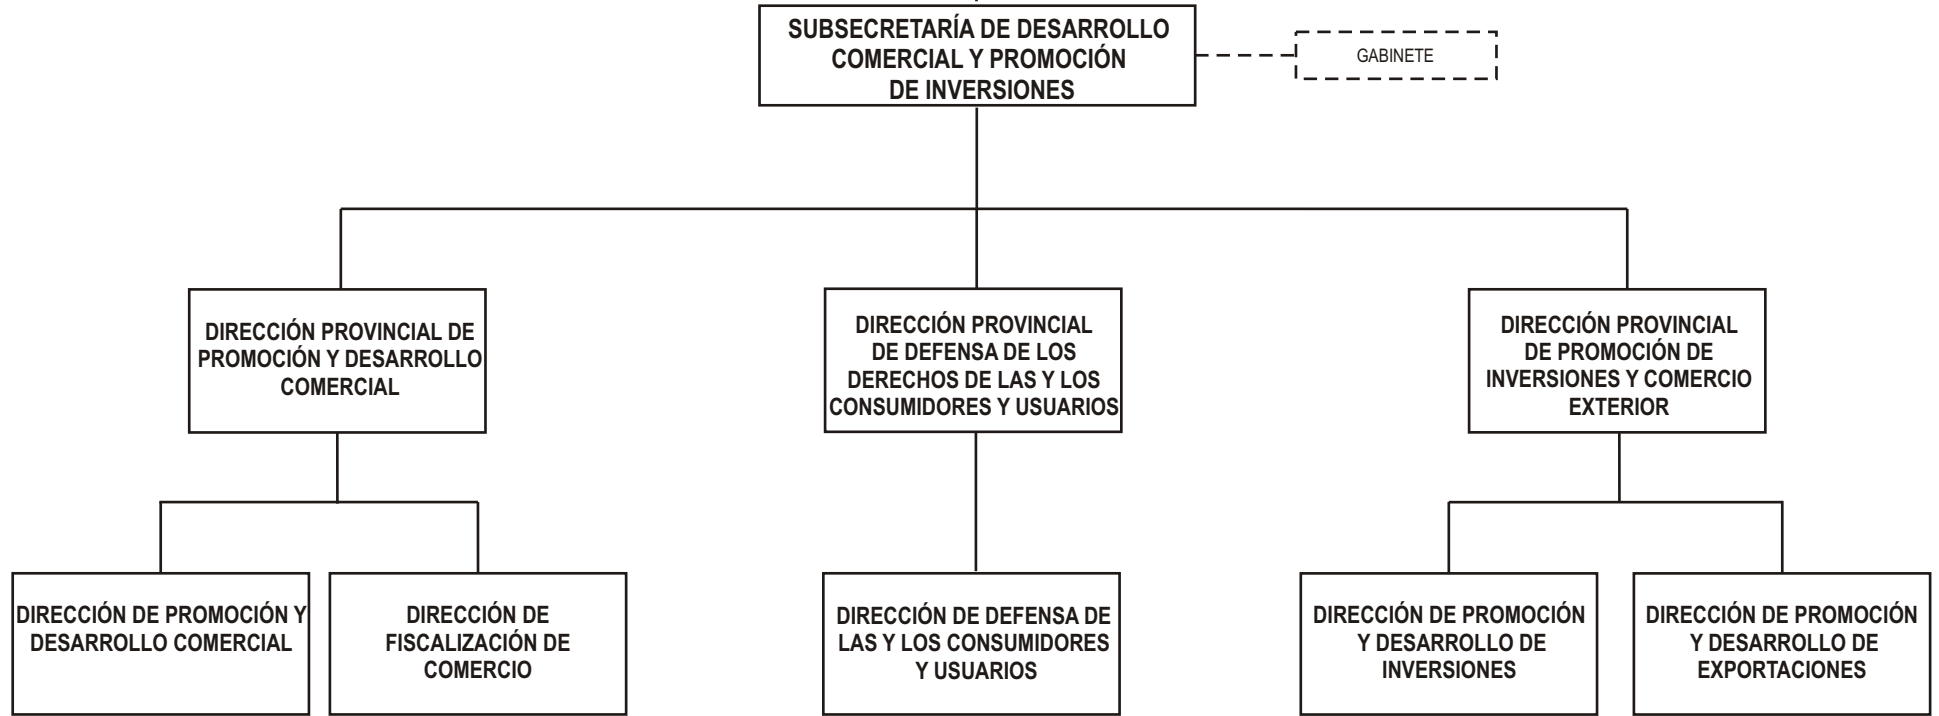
SUBSECRETARÍA DE DESARROLLO COMERCIAL Y PROMOCIÓN DE INVERSIONES

GABINETE

DIRECCIÓN PROVINCIAL DE PROMOCIÓN Y DESARROLLO COMERCIAL

DIRECCIÓN PROVINCIAL DE DEFENSA DE LOS DERECHOS DE LAS Y LOS CONSUMIDORES Y USUARIOS

DIRECCIÓN PROVINCIAL DE PROMOCIÓN DE INVERSIONES Y COMERCIO EXTERIOR

DIRECCIÓN DE PROMOCIÓN Y DESARROLLO COMERCIAL

DIRECCIÓN DE FISCALIZACIÓN DE COMERCIO

DIRECCIÓN DE DEFENSA DE LAS Y LOS CONSUMIDORES Y USUARIOS

DIRECCIÓN DE PROMOCIÓN Y DESARROLLO DE INVERSIONES

DIRECCIÓN DE PROMOCIÓN Y DESARROLLO DE EXPORTACIONES